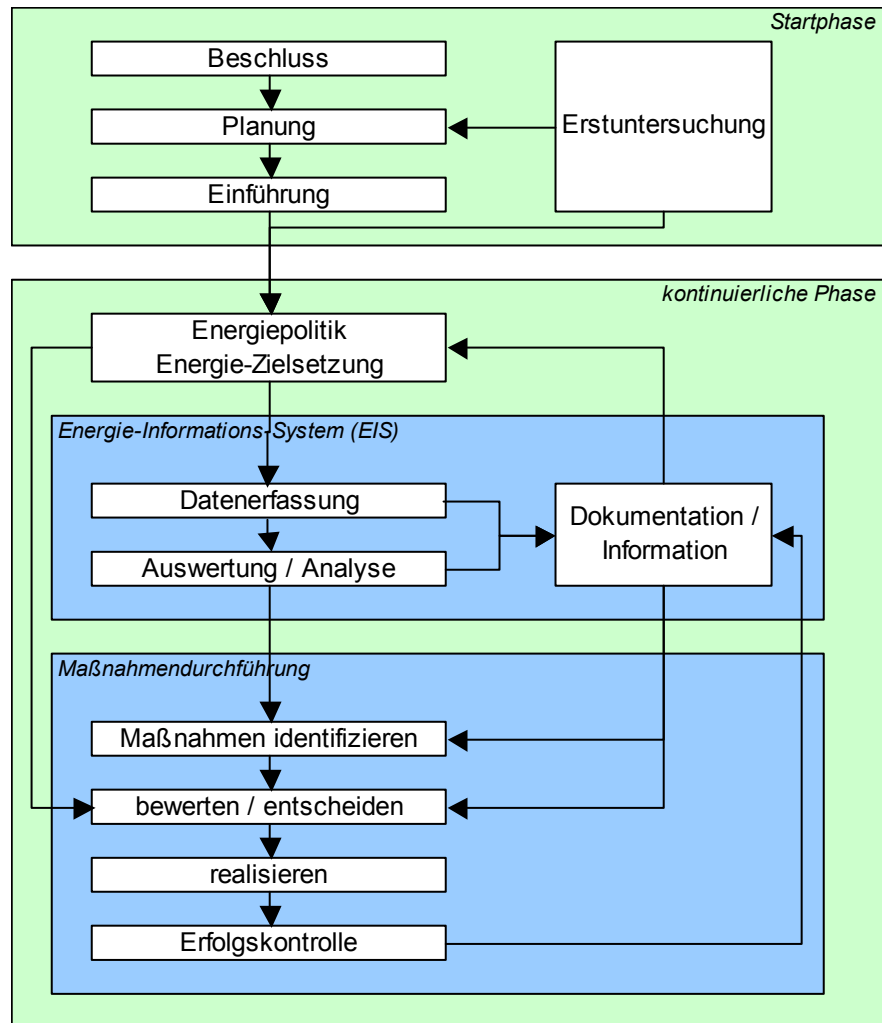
Startphase

Beschluss

Planung

Einführung

Erstuntersuchung

kontinuierliche Phase

Energiepolitik
Energie-Zielsetzung

Energie-Informations-System (EIS)

Datenerfassung

Auswertung / Analyse

Dokumentation / Information

Maßnahmendurchführung

Maßnahmen identifizieren

bewerten / entscheiden

realisieren

Erfolgskontrolle